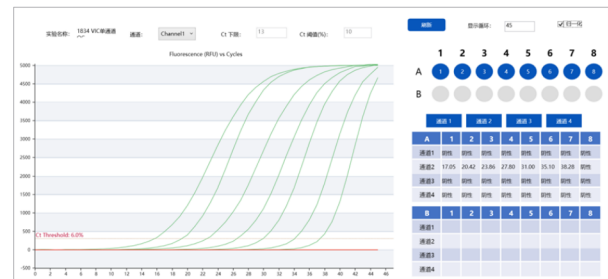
实验名称: 1034 VIC单通道 通道: Channel1 Ct 下限: 15 Ct 阈值(%): 10

刷新 显示循环: 45 行一列

Fluorescence (RFU) vs Cycles

5000
4500
4000
3500
3000
2500
2000
1500
1000
500
0
-500

Ct Threshold: 6.0%

0 2 4 6 8 10 12 14 16 18 20 22 24 26 28 30 32 34 36 38 40 42 44 46

1 2 3 4 5 6 7 8
A 1 2 3 4 5 6 7 8
B

通道 1 通道 2 通道 3 通道 4

| A | 1 | 2 | 3 | 4 | 5 | 6 | 7 | 8 |
|---|---|---|---|---|---|---|---|---|
| 通道1 | 阴性 | 阴性 | 阴性 | 阴性 | 阴性 | 阴性 | 阴性 | 阴性 |
| 通道2 | 17.05 | 20.42 | 23.86 | 27.80 | 31.00 | 35.10 | 38.28 | 阴性 |
| 通道3 | 阴性 | 阴性 | 阴性 | 阴性 | 阴性 | 阴性 | 阴性 | 阴性 |
| 通道4 | 阴性 | 阴性 | 阴性 | 阴性 | 阴性 | 阴性 | 阴性 | 阴性 |

| B | 1 | 2 | 3 | 4 | 5 | 6 | 7 | 8 |
|---|---|---|---|---|---|---|---|---|
| 通道1 | | | | | | | | |
| 通道2 | | | | | | | | |
| 通道3 | | | | | | | | |
| 通道4 | | | | | | | | |